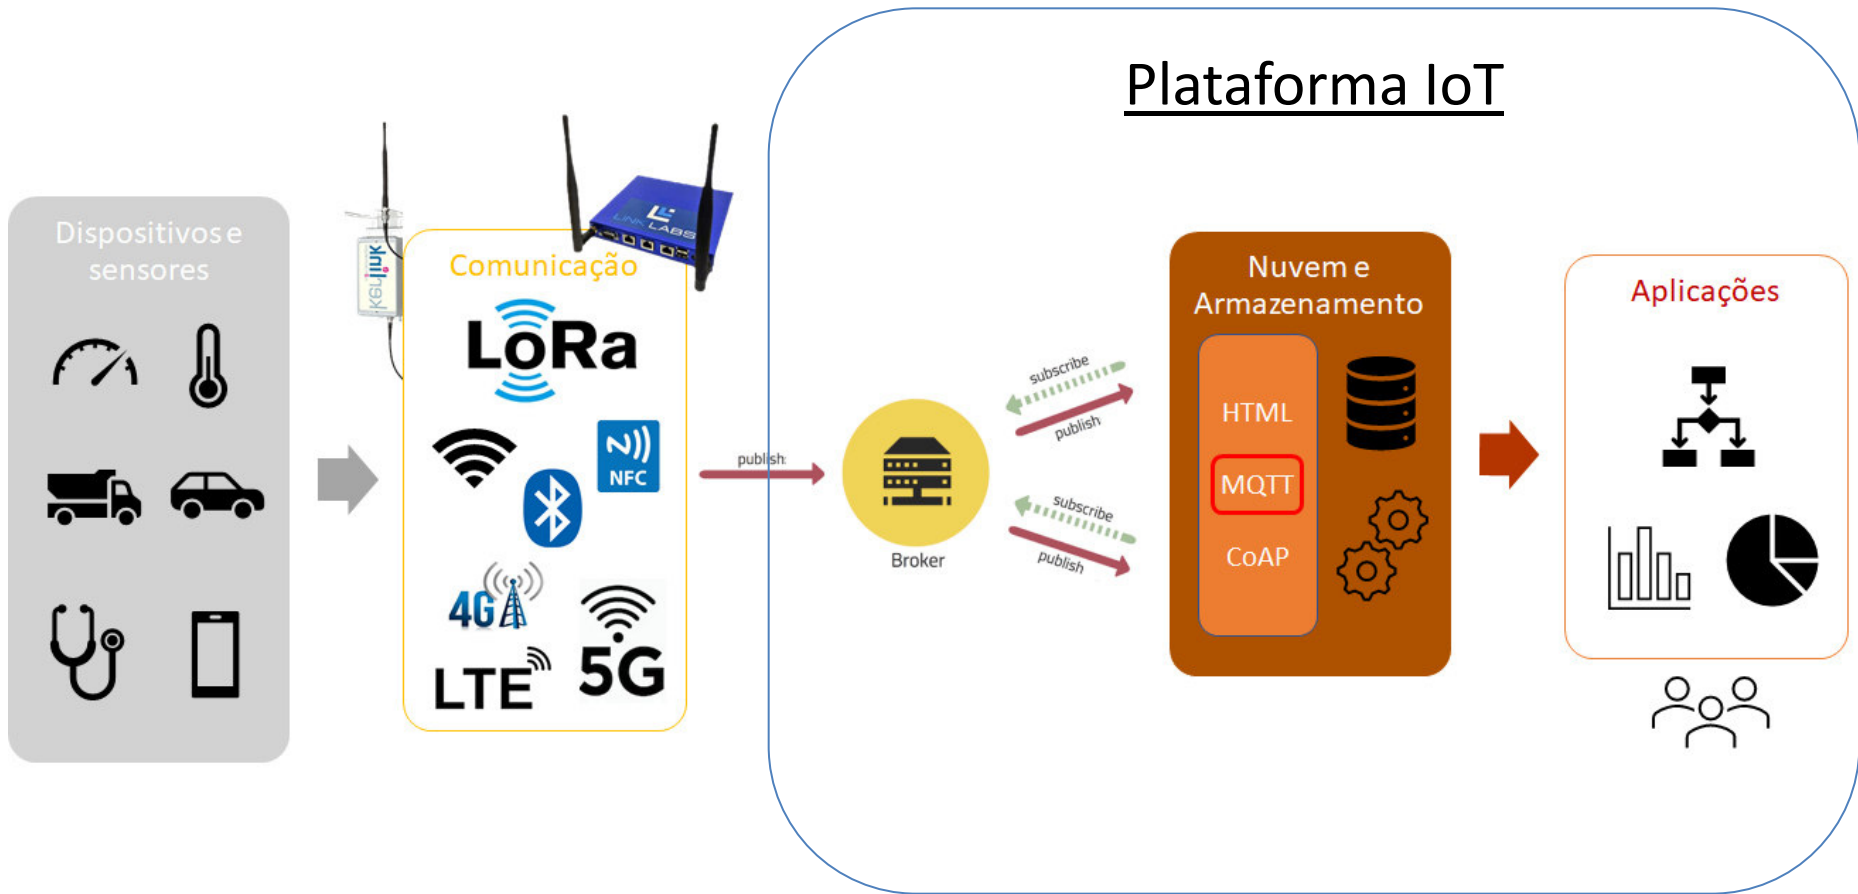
Plataforma IoT

Dispositivos e sensores

kerlink

LINK LABS

Comunicação

LoRa

NFC

4G

LTE

5G

publish

Broker

subscribe

publish

subscribe

publish

Nuvem e Armazenamento

HTML

MQTT

CoAP

Aplicações